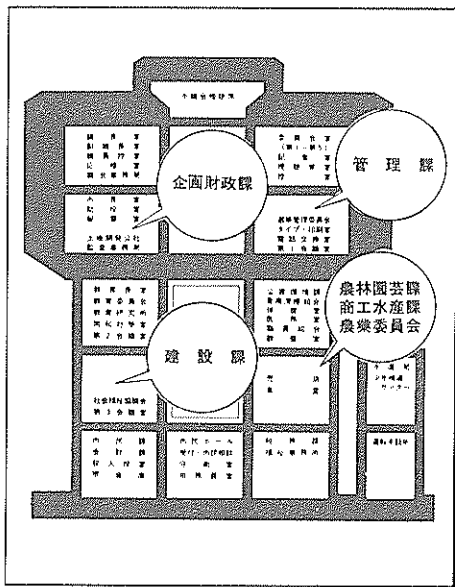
企画財政課

管理課

農林園芸課
商工水産課
農業委員会

建設課

社会福祉協議会
第3会議室

議長室
副議長室
議員控室
応接室
議会事務局

会議室
(第1・第2)
記者室
印刷室

選挙管理委員会
タイプ・印刷室
電話交換室
第1会議室

企画室
秘書室
市長室

土地開発公社
監査委員室

宿直室
休憩室
売店

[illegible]